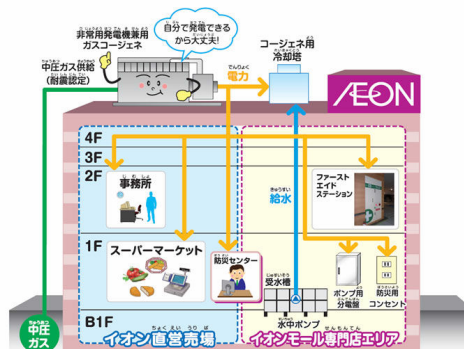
非常用発電機兼用
ガスコージェネ

自分で発電できるから大丈夫!

中圧ガス供給
(耐震認定)

コージェネ用
冷却塔

電力

ÆON

4F
3F
2F
事務所

ファースト
エイド
ステーション

給水

1F
スーパーマーケット

防災センター

受水槽

ポンプ用
分電盤

防災用
コンセント

B1F
水中ポンプ

中圧
ガス

イオン直営売場

イオンモール専門店エリア